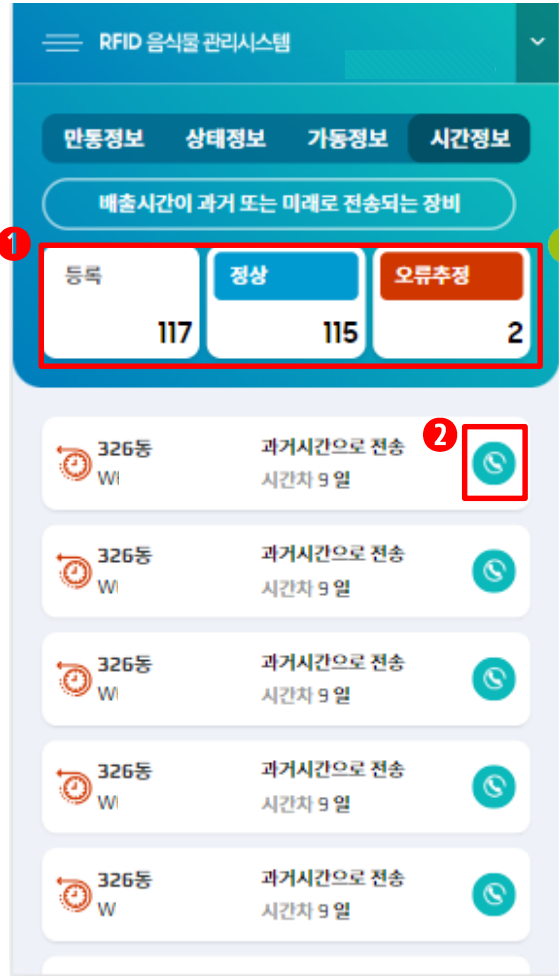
RFID 음식물 관리시스템

만통정보 상태정보 가동정보 시간정보

배출시간이 과거 또는 미래로 전송되는 장비

1

등록
117

정상
115

오류추정
2

2

326동
W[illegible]
과거시간으로 전송
시간차 9 일

326동
W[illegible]
과거시간으로 전송
시간차 9 일

326동
W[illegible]
과거시간으로 전송
시간차 9 일

326동
W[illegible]
과거시간으로 전송
시간차 9 일

326동
W
과거시간으로 전송
시간차 9 일